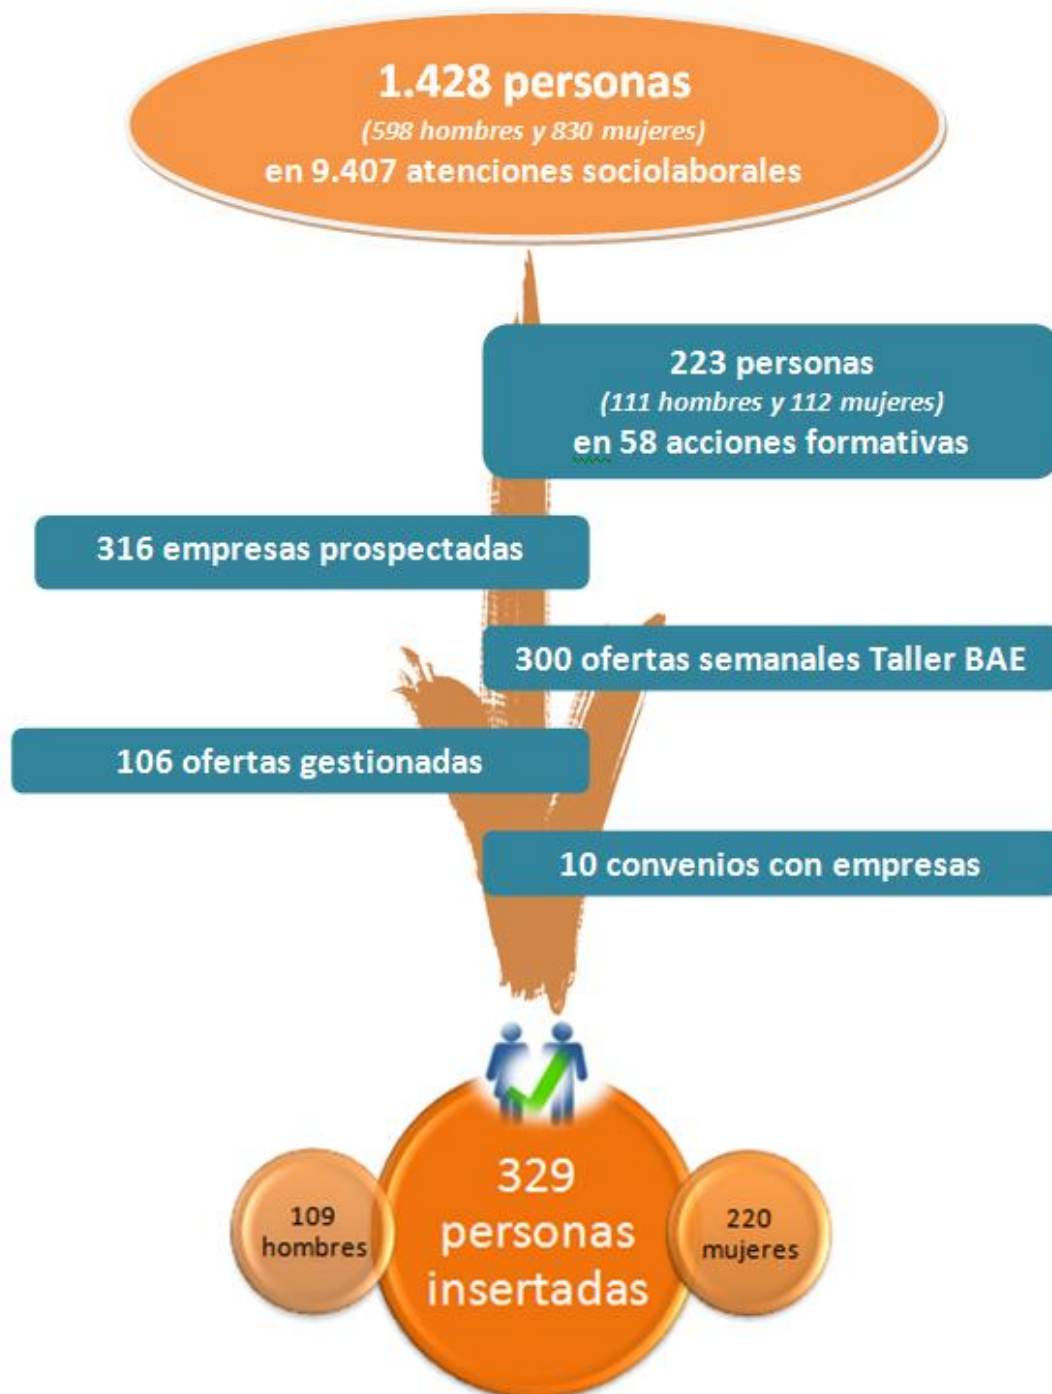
1.428 personas
(598 hombres y 830 mujeres)
en 9.407 atenciones sociolaborales

223 personas
(111 hombres y 112 mujeres)
en 58 acciones formativas

316 empresas prospectadas

300 ofertas semanales Taller BAE

106 ofertas gestionadas

10 convenios con empresas

109 hombres

329 personas insertadas

220 mujeres